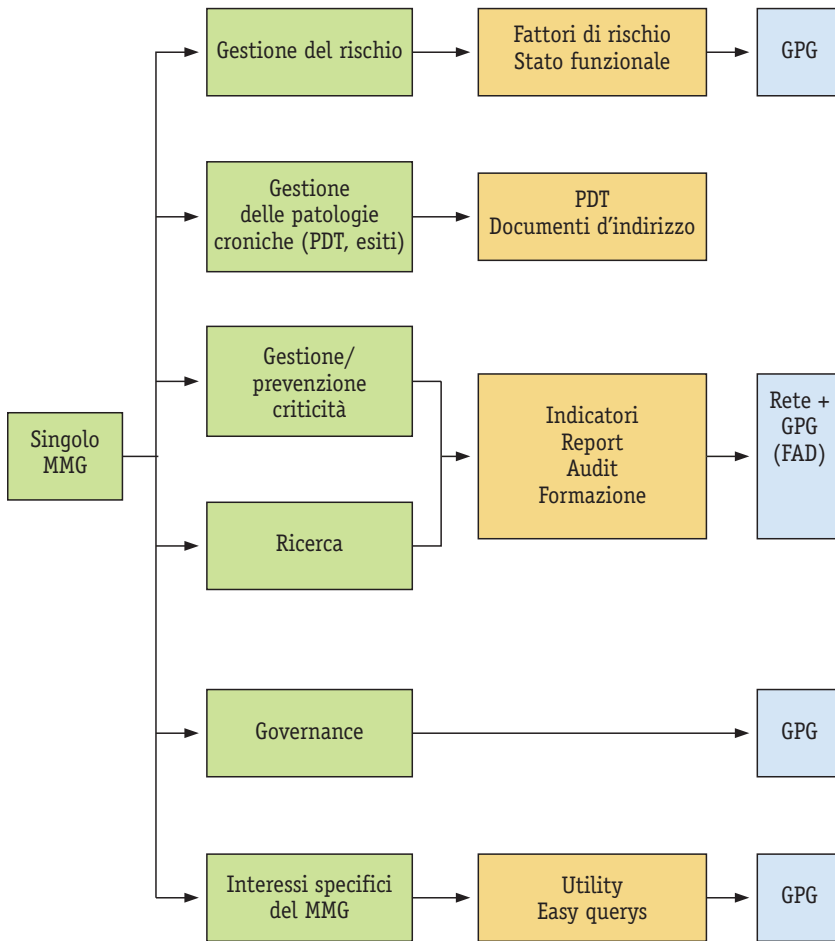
Singolo MMG

Gestione del rischio

Fattori di rischio
Stato funzionale

GPG

Gestione delle patologie croniche (PDT, esiti)

PDT
Documenti d'indirizzo

Gestione/ prevenzione criticità

Ricerca

Indicatori
Report
Audit
Formazione

Rete + GPG (FAD)

Governance

GPG

Interessi specifici del MMG

Utility
Easy querys

GPG